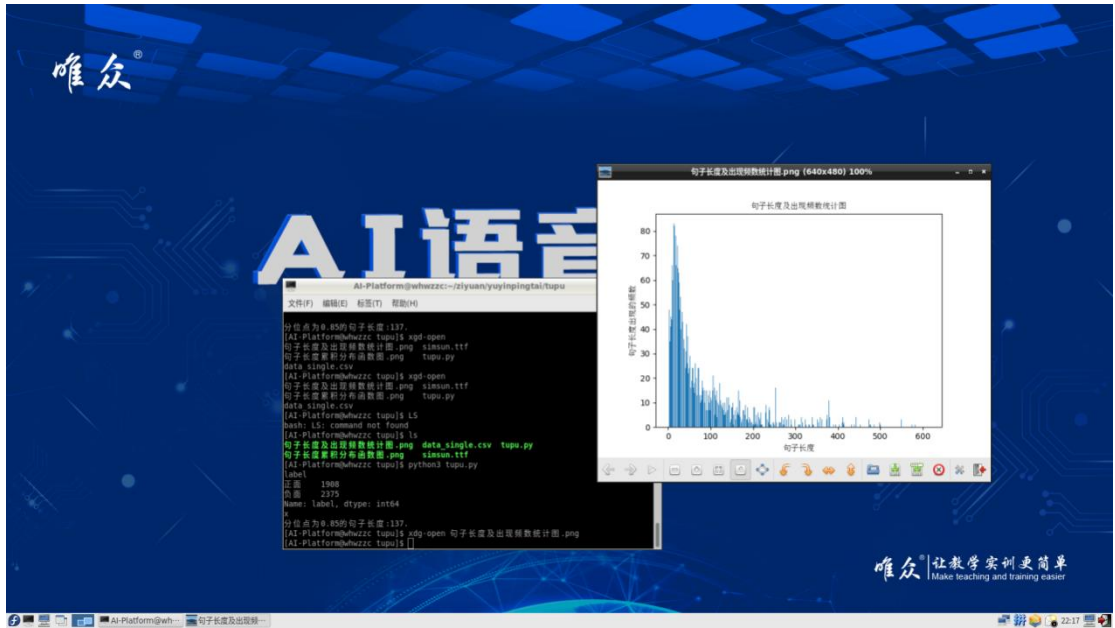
唯众®

AI语言

AI-Platform@whwzzc:~/ziyuan/yuyinpingtai/tupu

文件(F) 编辑(E) 标签(T) 帮助(H)

分位点为0.85的句子长度:137.
[AI-Platform@whwzzc tupu]$ xgd-open
句子长度及出现频数统计图.png simsun.ttf
句子长度累积分布函数图.png tupu.py
data single.csv
[AI-Platform@whwzzc tupu]$ xgd-open
句子长度及出现频数统计图.png simsun.ttf
句子长度累积分布函数图.png tupu.py
data single.csv
[AI-Platform@whwzzc tupu]$ LS
bash: LS: command not found
[AI-Platform@whwzzc tupu]$ ls
句子长度及出现频数统计图.png data_single.csv tupu.py
句子长度累积分布函数图.png simsun.ttf
[AI-Platform@whwzzc tupu]$ python3 tupu.py
label
正面 1908
负面 2375
Name: label, dtype: int64
*
分位点为0.85的句子长度:137.
[AI-Platform@whwzzc tupu]$ xdg-open 句子长度及出现频数统计图.png
[AI-Platform@whwzzc tupu]$

句子长度及出现频数统计图.png (640x480) 100%

句子长度及出现频数统计图

句子长度出现的频数

80
70
60
50
40
30
20
10
0

0 100 200 300 400 500 600

句子长度

唯众 让教学实训更简单
Make teaching and training easier

AI-Platform@wh... 句子长度及出现频... 22:17